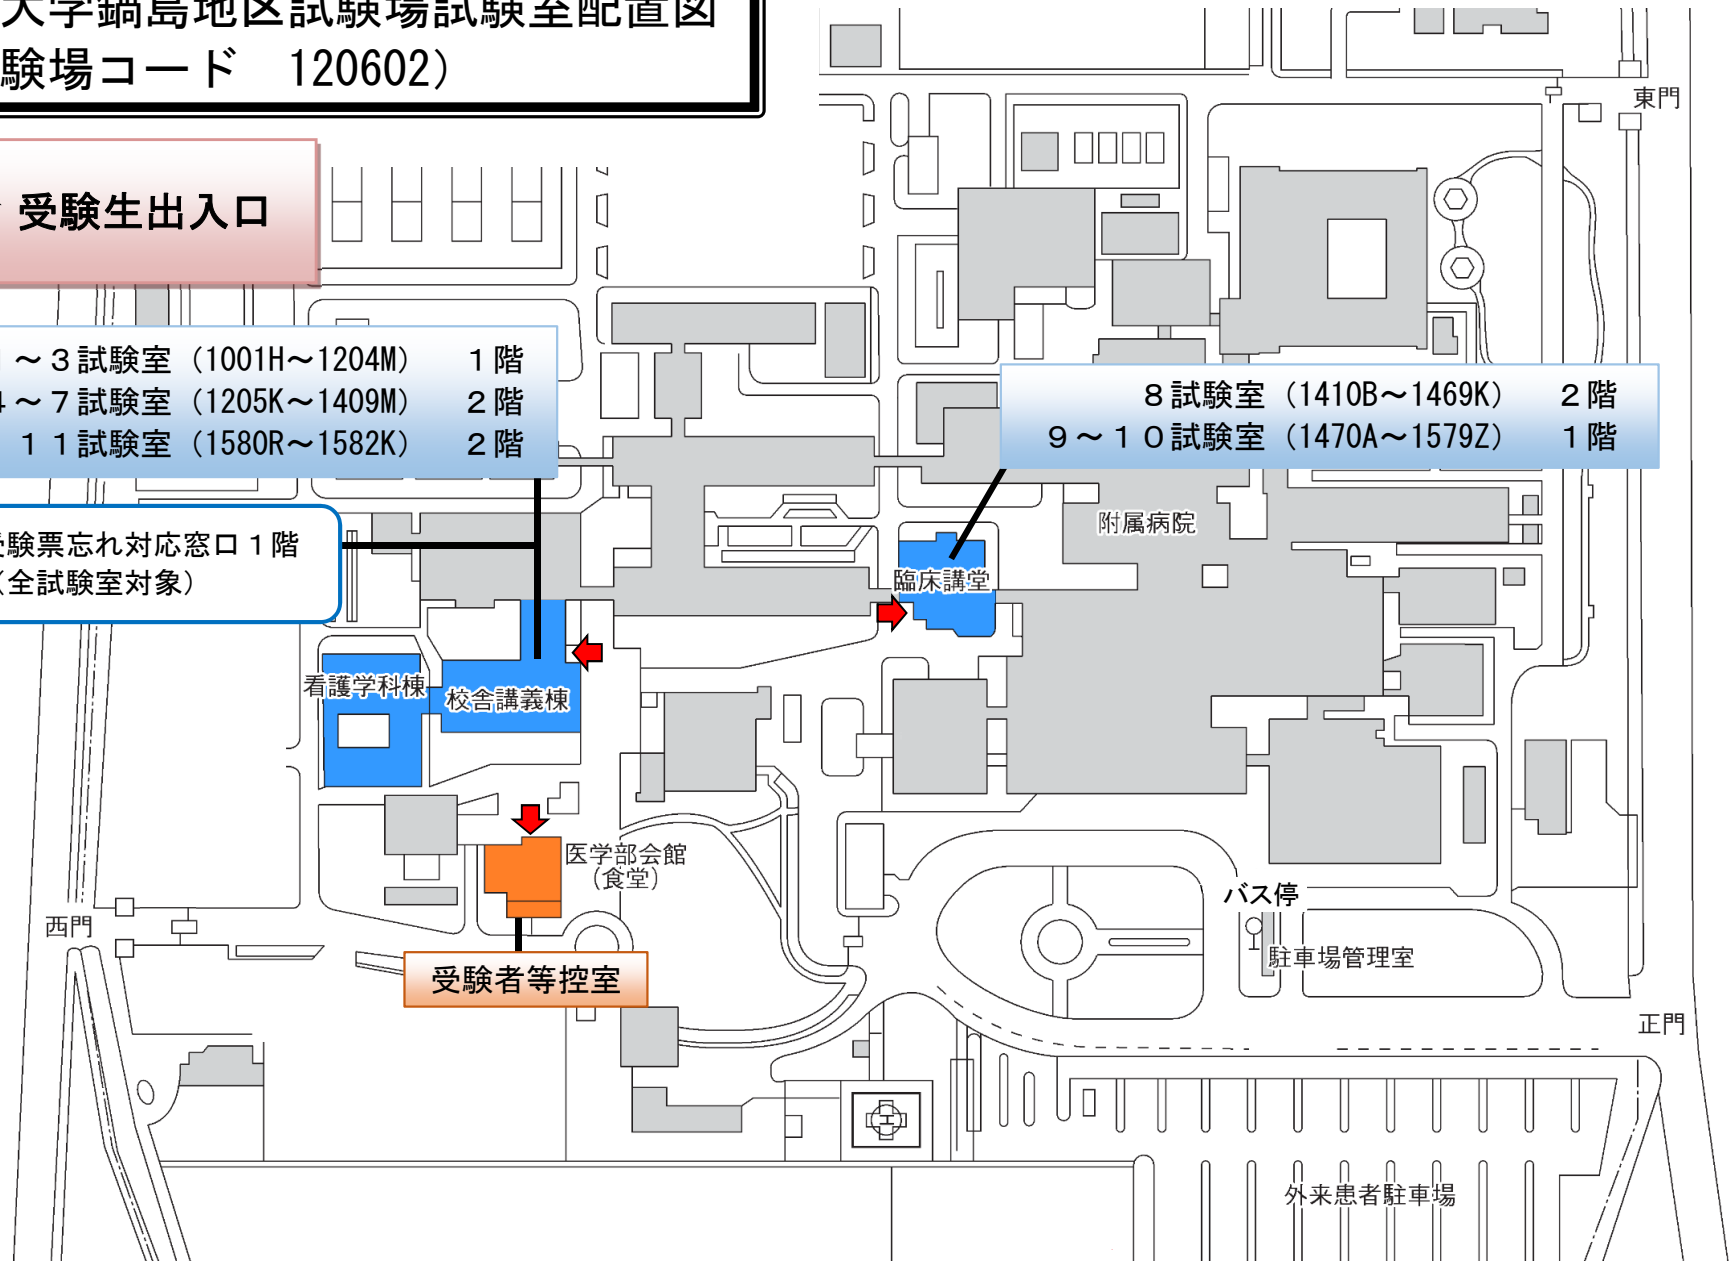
大学鍋島地区試験場試験室配置図
験場コード　120602）

受験生出入口

１～３試験室（1001H～1204M）　１階
４～７試験室（1205K～1409M）　２階
１１試験室（1580R～1582K）　２階

受験票忘れ対応窓口１階
（全試験室対象）

８試験室（1410B～1469K）　２階
９～１０試験室（1470A～1579Z）　１階

東門
附属病院
臨床講堂
看護学科棟
校舎講義棟
医学部会館
（食堂）
西門
受験者等控室
バス停
駐車場管理室
正門
外来患者駐車場